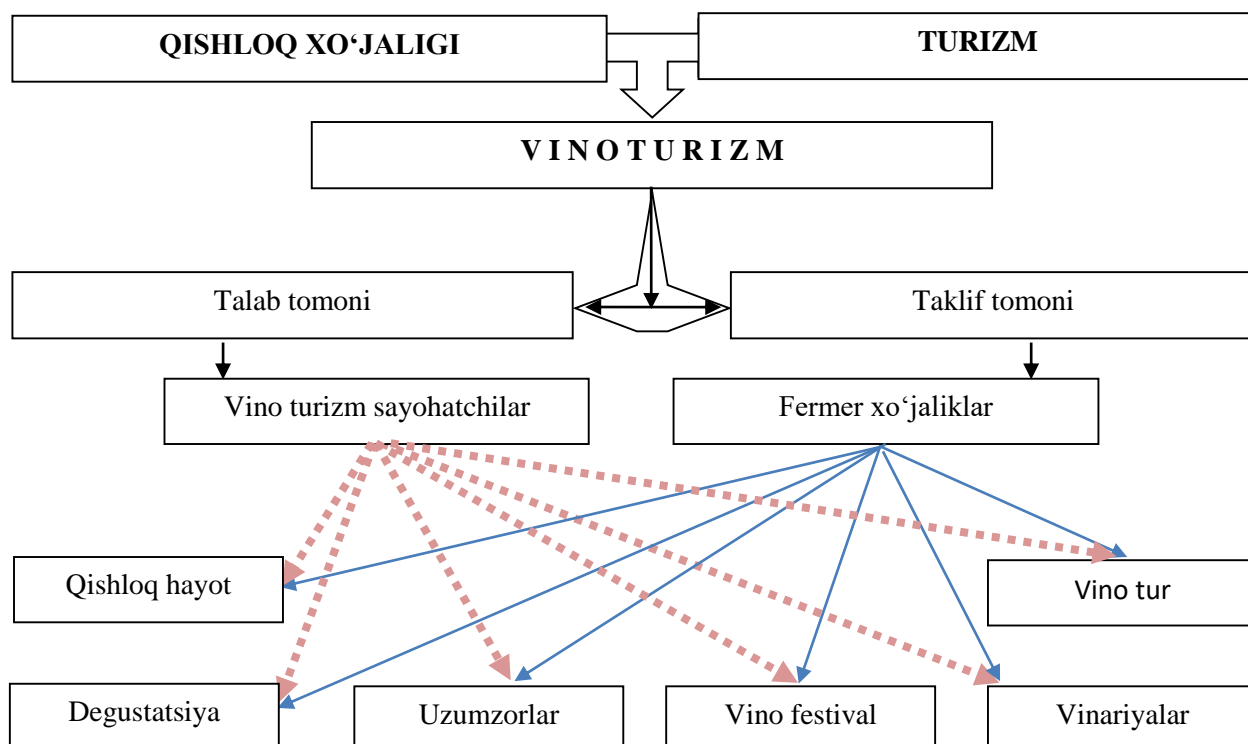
QISHLOQ XO‘JALIGI

TURIZM

V I N O T U R I Z M

Talab tomoni

Taklif tomoni

Vino turizm sayohatchilar

Fermer xo‘jaliklar

Qishloq hayot

Vino tur

Degustatsiya

Uzumzorlar

Vino festival

Vinariyalar